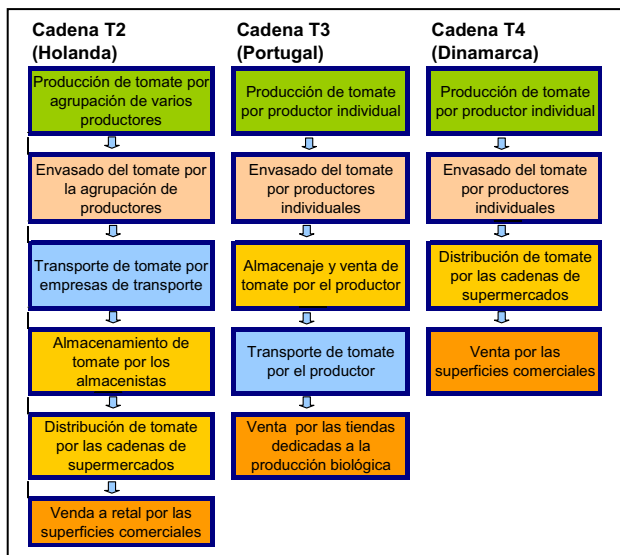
Cadena T2 (Holanda)

Producción de tomate por agrupación de varios productores

Envasado del tomate por la agrupación de productores

Transporte de tomate por empresas de transporte

Almacenamiento de tomate por los almacenistas

Distribución de tomate por las cadenas de supermercados

Venda a retal por las superficies comerciales

Cadena T3 (Portugal)

Producción de tomate por productor individual

Envasado del tomate por productores individuales

Almacenaje y venta de tomate por el productor

Transporte de tomate por el productor

Venta por las tiendas dedicadas a la producción biológica

Cadena T4 (Dinamarca)

Producción de tomate por productor individual

Envasado del tomate por productores individuales

Distribución de tomate por las cadenas de supermercados

Venta por las superficies comerciales